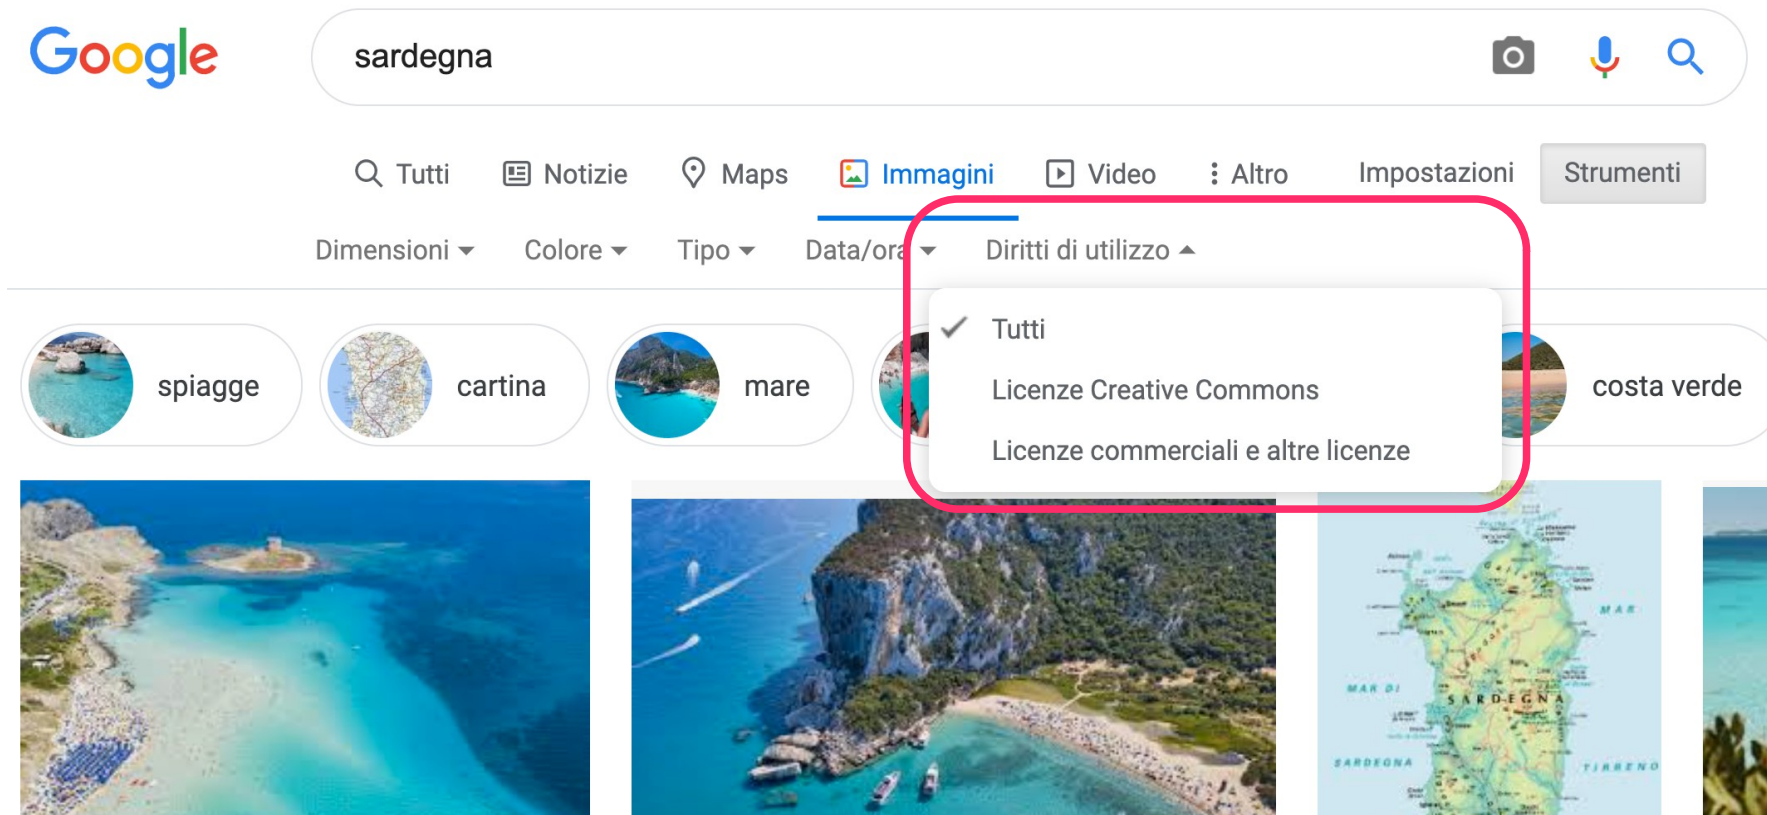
Google

sardegna

Tutti Notizie Maps Immagini Video Altro Impostazioni Strumenti

Dimensioni Colore Tipo Data/ora Diritti di utilizzo

Tutti
Licenze Creative Commons
Licenze commerciali e altre licenze

spiagge cartina mare costa verde

MAR
MAR DI
SARDEGNA
SARDEGNA
TIRRENO